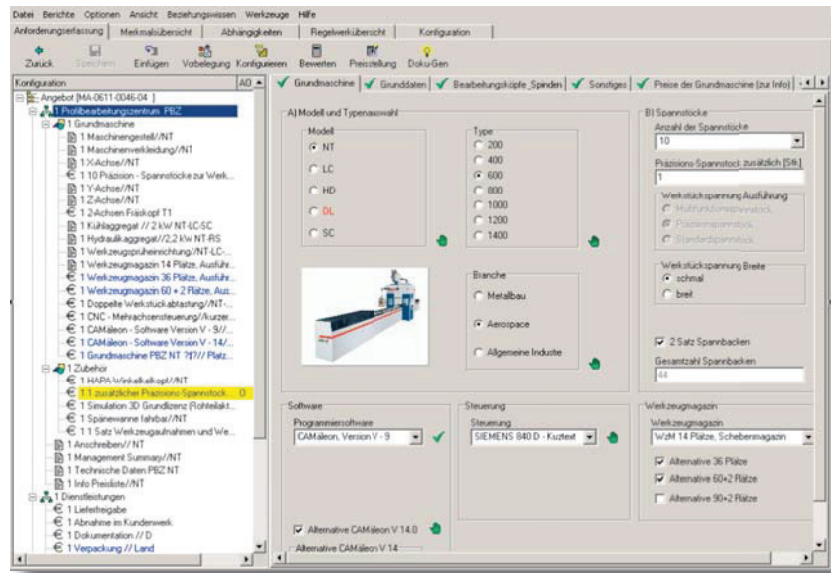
Datei Berichte Optionen Ansicht Beziehungswissen Werkzeuge Hilfe

Anforderungserfassung | Merkmalsübersicht | Abhängigkeiten | Regelwerkübersicht | Konfiguration

Zurück Speichern Einfügen Vorbelegung Konfigurieren Bewerten Preisteilung Doku-Gen

Konfiguration | A0

Angebot [MA-0611-0046-04 ]
1 Profilbearbeitungszentrum PBZ
1 Grundmaschine
1 Maschinengestell//NT
1 Maschinenverkleidung//NT
1 X-Achse//NT
1 10 Präzision - Spannstöcke zur Werk...
1 Y-Achse//NT
1 Z-Achse//NT
1 2-Achsen Fräskopf T1
1 Kühlaggregat // 2 kW NT-LC-SC
1 Hydraulikaggregat//2,2 kW NT-RS
1 Werkzeugsprüheinrichtung/NT-LC-...
1 Werkzeugmagazin 14 Plätze, Ausführ...
1 Werkzeugmagazin 36 Plätze, Ausführ...
1 Werkzeugmagazin 60 + 2 Plätze, Aus...
1 Doppelte Werkstückabtastung//NT-...
1 CNC - Mehrachsensteuerung//kurzer...
1 CAMäleon - Software Version V - 9//...
1 CAMäleon - Software Version V - 14/...
1 Grundmaschine PBZ NT ?f?// Platz...
1 Zubehör
1 HAPA-Winkelkelkopf//NT
1.1 zusätzlicher Präzisions-Spannstock 0
1 Simulation 3D Grundlizenz (Rohteilakt...
1 Spänewanne fahrbar//NT
1 1 Satz Werkzeugaufnahmen und We...
1 Anschreiben//NT
1 Management Summary//NT
1 Technische Daten PBZ NT
1 Info Preisliste//NT
1 Dienstleistungen
1 Lieferfreigabe
1 Abnahme im Kundenwerk
1 Dokumentation // D
1 Verpackung // Land

Grundmaschine | Grunddaten | Bearbeitungsköpfe_Spindeln | Sonstiges | Preise der Grundmaschine (zur Info)

A) Modell und Typenauswahl

Modell
NT
LC
HD
DL
SC

Type
200
400
600
800
1000
1200
1400

Branche
Metallbau
Aerospace
Allgemeine Industrie

B) Spannstöcke
Anzahl der Spannstöcke
10
Präzisions-Spannstock zusätzlich [Stk]
1
Werkstückspannung Ausführung
Multifunktionsspannstock
Präzisionsspannstock
Standardspannstock
Werkstückspannung Breite
schmal
breit
2 Satz Spannbacken
Gesamtzahl Spannbacken
44

Software
Programmiersoftware
CAMäleon, Version V - 9

Steuerung
Steuerung
SIEMENS 840 D - Kurztext

Werkzeugmagazin
Werkzeugmagazin
WzM 14 Plätze, Schebenmagazin
Alternative 36 Plätze
Alternative 60+2 Plätze
Alternative 90+2 Plätze

Alternative CAMäleon V 14.0
Alternative CAMäleon V 14